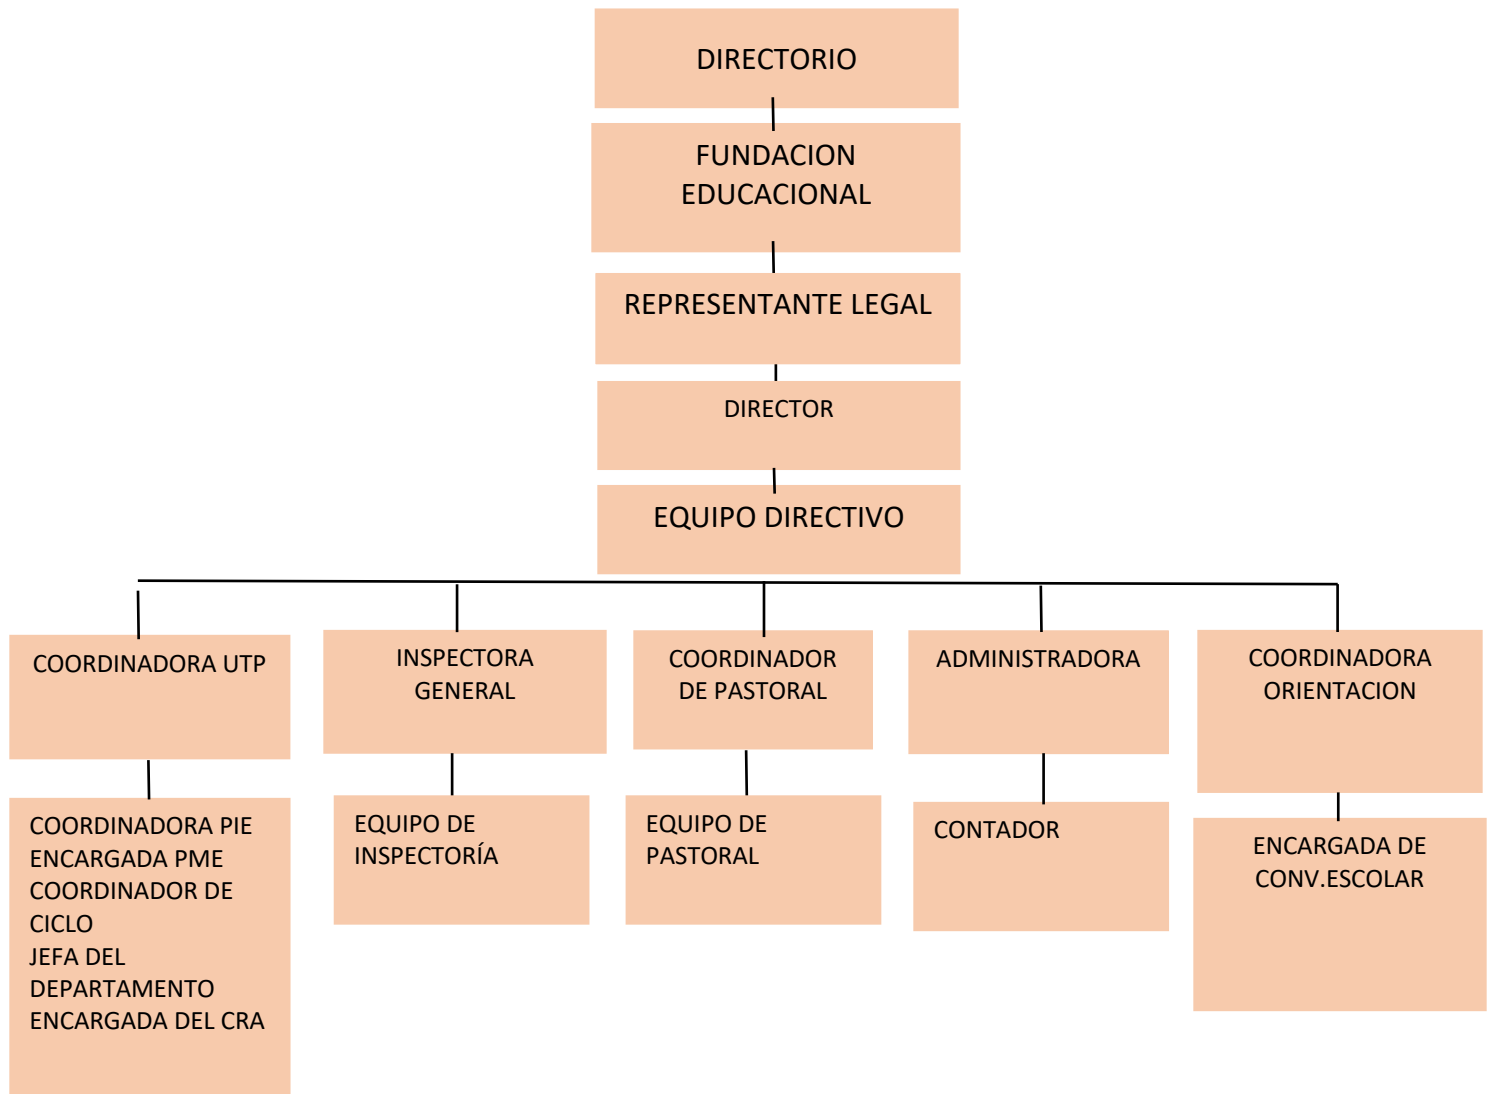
DIRECTORIO

FUNDACION EDUCACIONAL

REPRESENTANTE LEGAL

DIRECTOR

EQUIPO DIRECTIVO

COORDINADORA UTP

COORDINADORA PIE
ENCARGADA PME
COORDINADOR DE CICLO
JEFA DEL DEPARTAMENTO
ENCARGADA DEL CRA

INSPECTORA GENERAL

EQUIPO DE INSPECTORÍA

COORDINADOR DE PASTORAL

EQUIPO DE PASTORAL

ADMINISTRADORA

CONTADOR

COORDINADORA ORIENTACION

ENCARGADA DE CONV.ESCOLAR